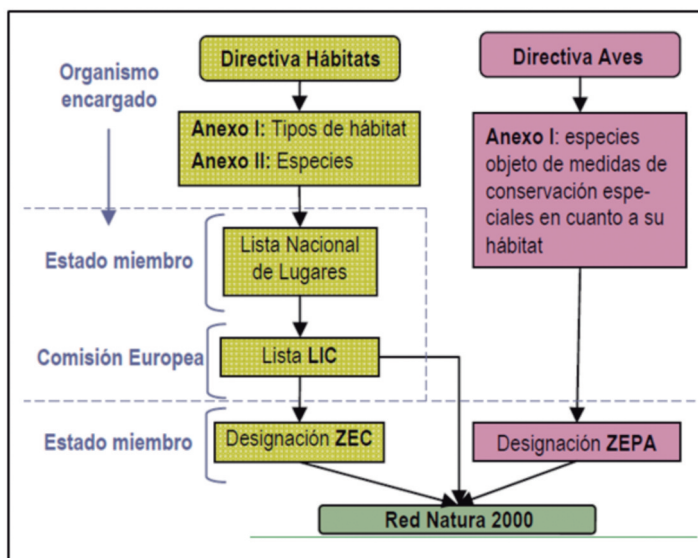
Organismo encargado

Directiva Hábitats

Anexo I: Tipos de hábitat
Anexo II: Especies

Directiva Aves

Anexo I: especies objeto de medidas de conservación especiales en cuanto a su hábitat

Estado miembro

Lista Nacional de Lugares

Comisión Europea

Lista LIC

Estado miembro

Designación ZEC

Designación ZEPA

Red Natura 2000